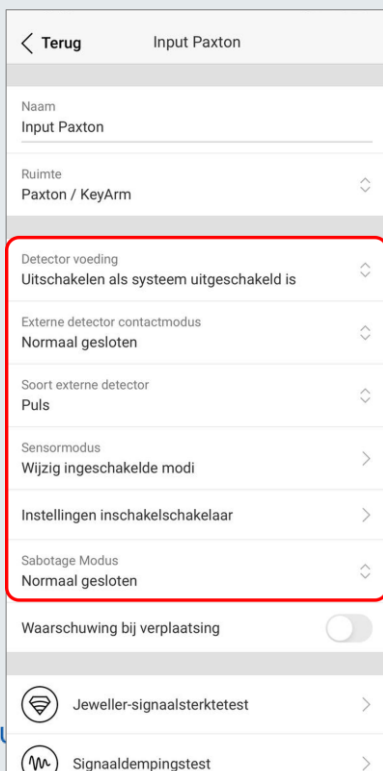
Terug

Input Paxton

Naam
Input Paxton

Ruimte
Paxton / KeyArm

Detector voeding
Uitschakelen als systeem uitgeschakeld is

Externe detector contactmodus
Normaal gesloten

Soort externe detector
Puls

Sensormodus
Wijzig ingeschakelde modi

Instellingen inschakelschakelaar

Sabotage Modus
Normaal gesloten

Waarschuwing bij verplaatsing

Jeweller-signaalsterktetest

Signaaldempingstest